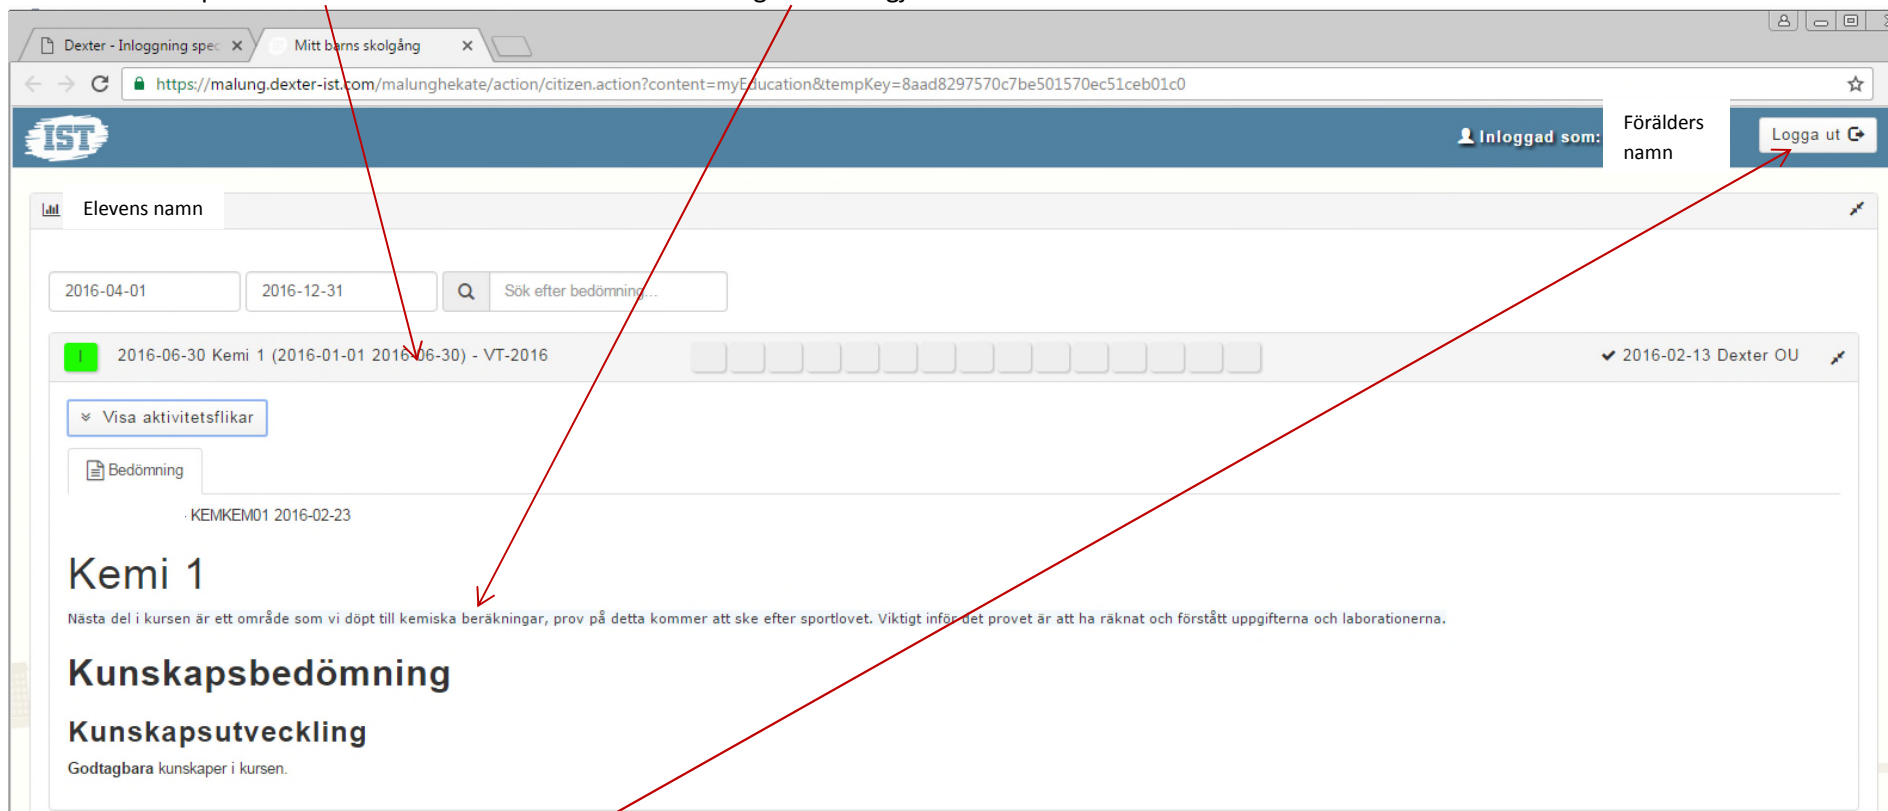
Dexter - Inloggning spec ×
Mitt barns skolgång ×

https://malung.dexter-ist.com/malunghekate/action/citizen.action?content=myEducation&tempKey=8aad8297570c7be501570ec51ceb01c0

IST

Inloggad som: Förälders namn

Logga ut

Elevens namn

2016-04-01
2016-12-31
Sök efter bedömning...

I 2016-06-30 Kemi 1 (2016-01-01 2016-06-30) - VT-2016

2016-02-13 Dexter OU

Visa aktivitetsflikar

Bedömning

KEMKEM01 2016-02-23

Kemi 1

Nästa del i kursen är ett område som vi döpt till kemiska beräkningar, prov på detta kommer att ske efter sportlovet. Viktigt inför det provet är att ha räknat och förstått uppgifterna och laborationerna.

Kunskapsbedömning

Kunskapsutveckling

Godtagbara kunskaper i kursen.